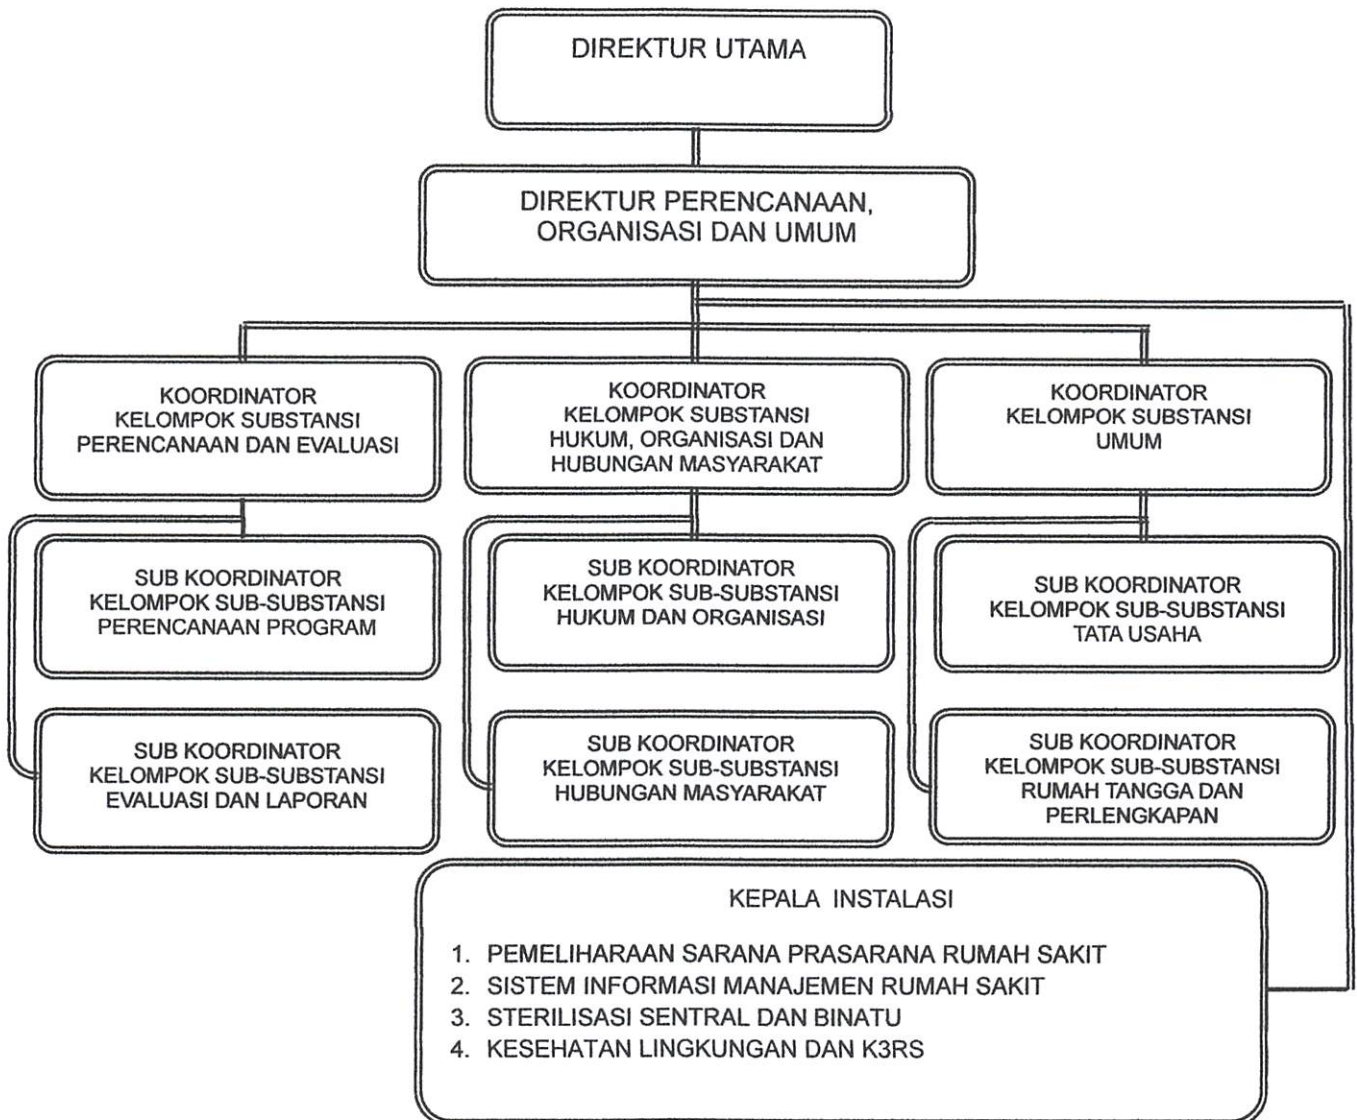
DIREKTUR UTAMA

DIREKTUR PERENCANAAN, ORGANISASI DAN UMUM

KOORDINATOR KELOMPOK SUBSTANSI PERENCANAAN DAN EVALUASI

SUB KOORDINATOR KELOMPOK SUB-SUBSTANSI PERENCANAAN PROGRAM

SUB KOORDINATOR KELOMPOK SUB-SUBSTANSI EVALUASI DAN LAPORAN

KOORDINATOR KELOMPOK SUBSTANSI HUKUM, ORGANISASI DAN HUBUNGAN MASYARAKAT

SUB KOORDINATOR KELOMPOK SUB-SUBSTANSI HUKUM DAN ORGANISASI

SUB KOORDINATOR KELOMPOK SUB-SUBSTANSI HUBUNGAN MASYARAKAT

KOORDINATOR KELOMPOK SUBSTANSI UMUM

SUB KOORDINATOR KELOMPOK SUB-SUBSTANSI TATA USAHA

SUB KOORDINATOR KELOMPOK SUB-SUBSTANSI RUMAH TANGGA DAN PERLENGKAPAN

KEPALA INSTALASI

1. PEMELIHARAAN SARANA PRASARANA RUMAH SAKIT
2. SISTEM INFORMASI MANAJEMEN RUMAH SAKIT
3. STERILISASI SENTRAL DAN BINATU
4. KESEHATAN LINGKUNGAN DAN K3RS